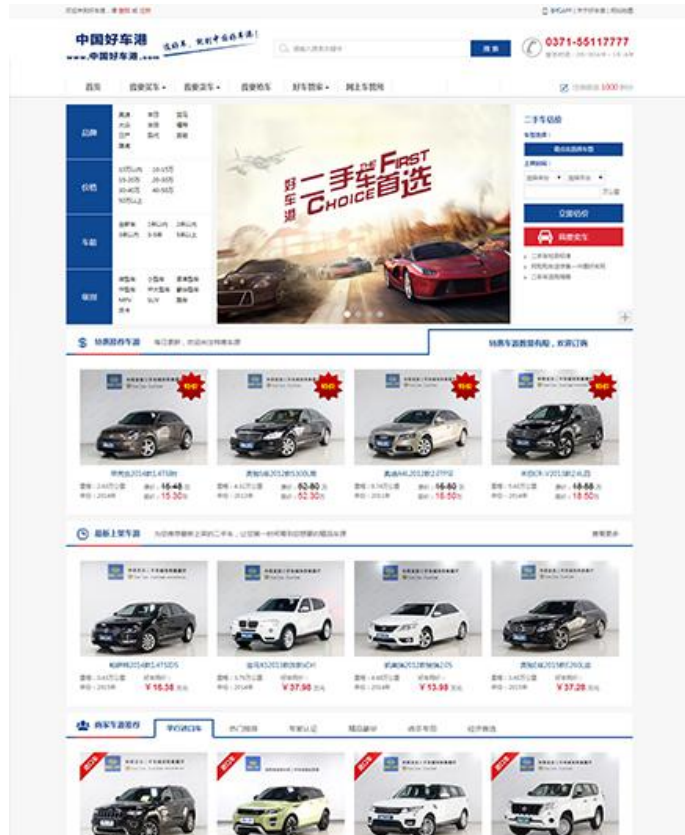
中国好车港
www.中国好车港.com

0371-55117777

首页 我要买车 我要卖车 我要租车 好车资讯 网上车展

品牌
价格
车龄
车型

二手车估价

立即估价

我要卖车

好车港 二手车首选 FIRST CHOICE

特惠推荐车源

最新上架车源

商家车源推荐

¥16.38
¥37.98
¥13.99
¥37.28